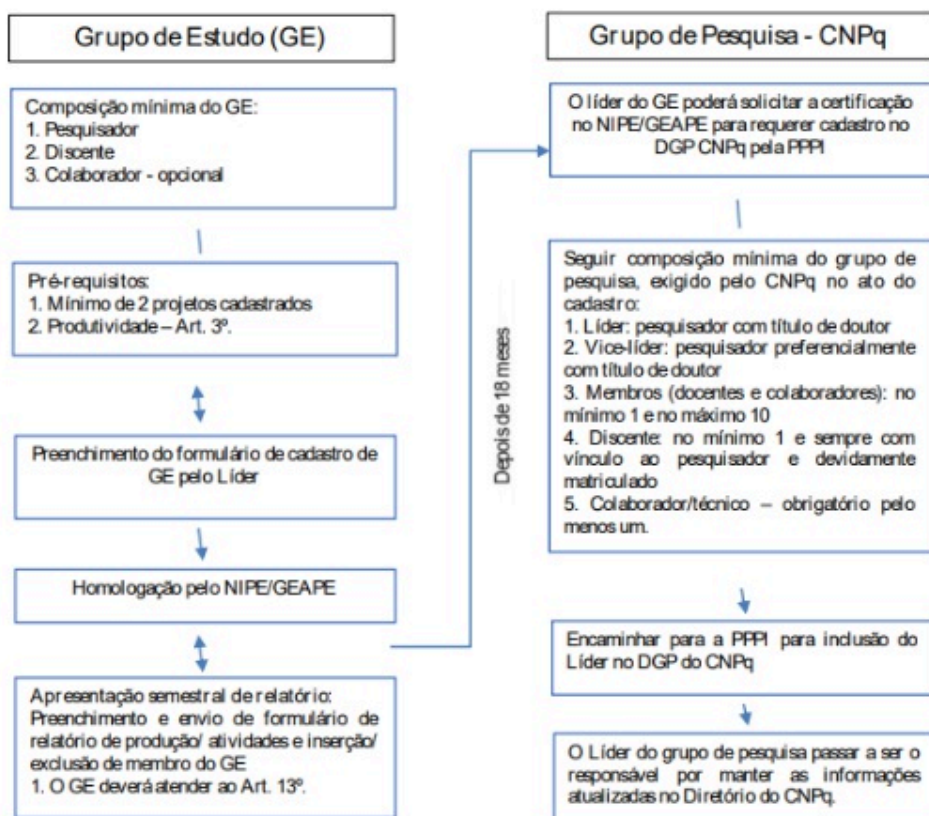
Grupo de Estudo (GE)

Composição mínima do GE:
1. Pesquisador
2. Discente
3. Colaborador - opcional

Pré-requisitos:
1. Mínimo de 2 projetos cadastrados
2. Produtividade – Art. 3º.

Preenchimento do formulário de cadastro de GE pelo Líder

Homologação pelo NIPE/GEAPE

Apresentação semestral de relatório: Preenchimento e envio de formulário de relatório de produção/ atividades e inserção/ exclusão de membro do GE
1. O GE deverá atender ao Art. 13º.

Depois de 18 meses

Grupo de Pesquisa - CNPq

O líder do GE poderá solicitar a certificação no NIPE/GEAPE para requerer cadastro no DGP CNPq pela PPPI

Seguir composição mínima do grupo de pesquisa, exigido pelo CNPq no ato do cadastro:
1. Líder: pesquisador com título de doutor
2. Vice-líder: pesquisador preferencialmente com título de doutor
3. Membros (docentes e colaboradores): no mínimo 1 e no máximo 10
4. Discente: no mínimo 1 e sempre com vínculo ao pesquisador e devidamente matriculado
5. Colaborador/técnico – obrigatório pelo menos um.

Encaminhar para a PPPI para inclusão do Líder no DGP do CNPq

O Líder do grupo de pesquisa passar a ser o responsável por manter as informações atualizadas no Diretório do CNPq.